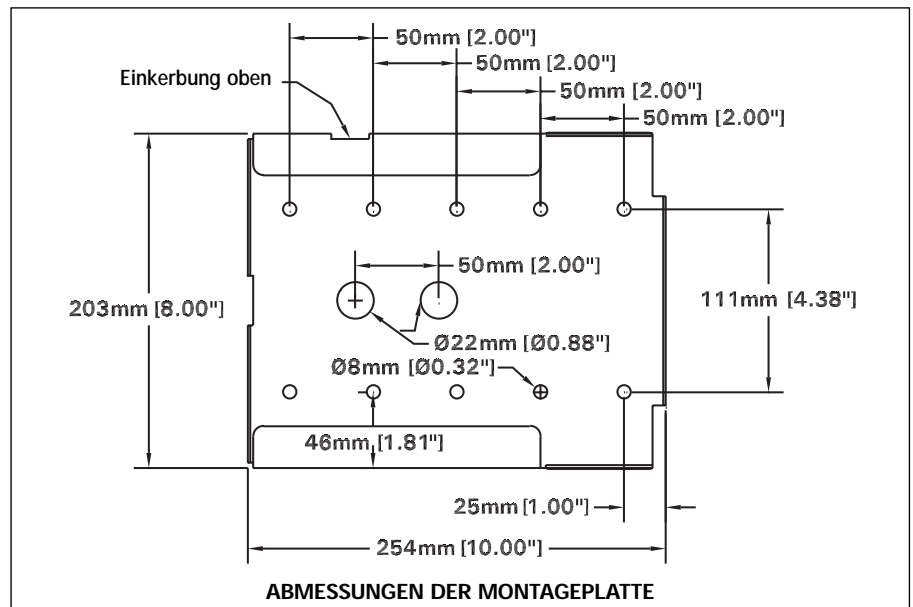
50mm [2.00"]

50mm [2.00"]

50mm [2.00"]

50mm [2.00"]

Einkerbung oben

203mm [8.00"]

50mm [2.00"]

111mm [4.38"]

Ø22mm [Ø0.88"]

Ø8mm [Ø0.32"]

46mm [1.81"]

25mm [1.00"]

254mm [10.00"]

ABMESSUNGEN DER MONTAGEPLATTE